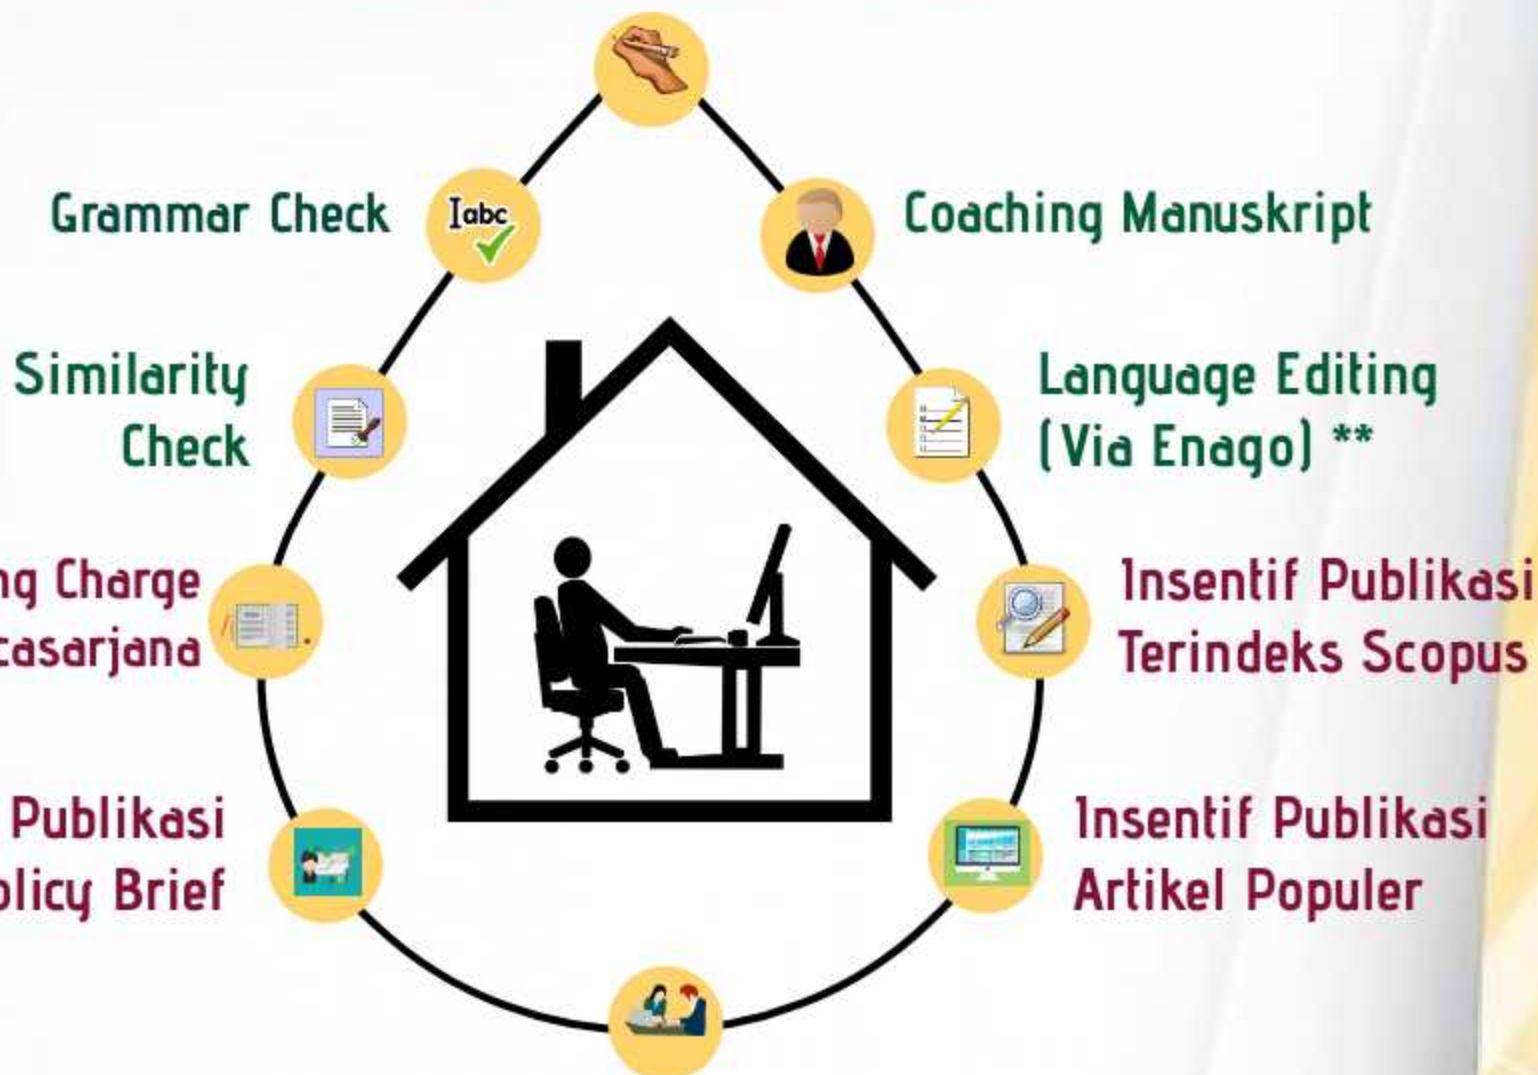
Grammar Check

Coaching Manuskript

Similarity Check

Language Editing (Via Enago) **

ng Charge
casarjana

Insentif Publikasi Terindeks Scopus

Publikasi
olicy Brief

Insentif Publikasi Artikel Populer